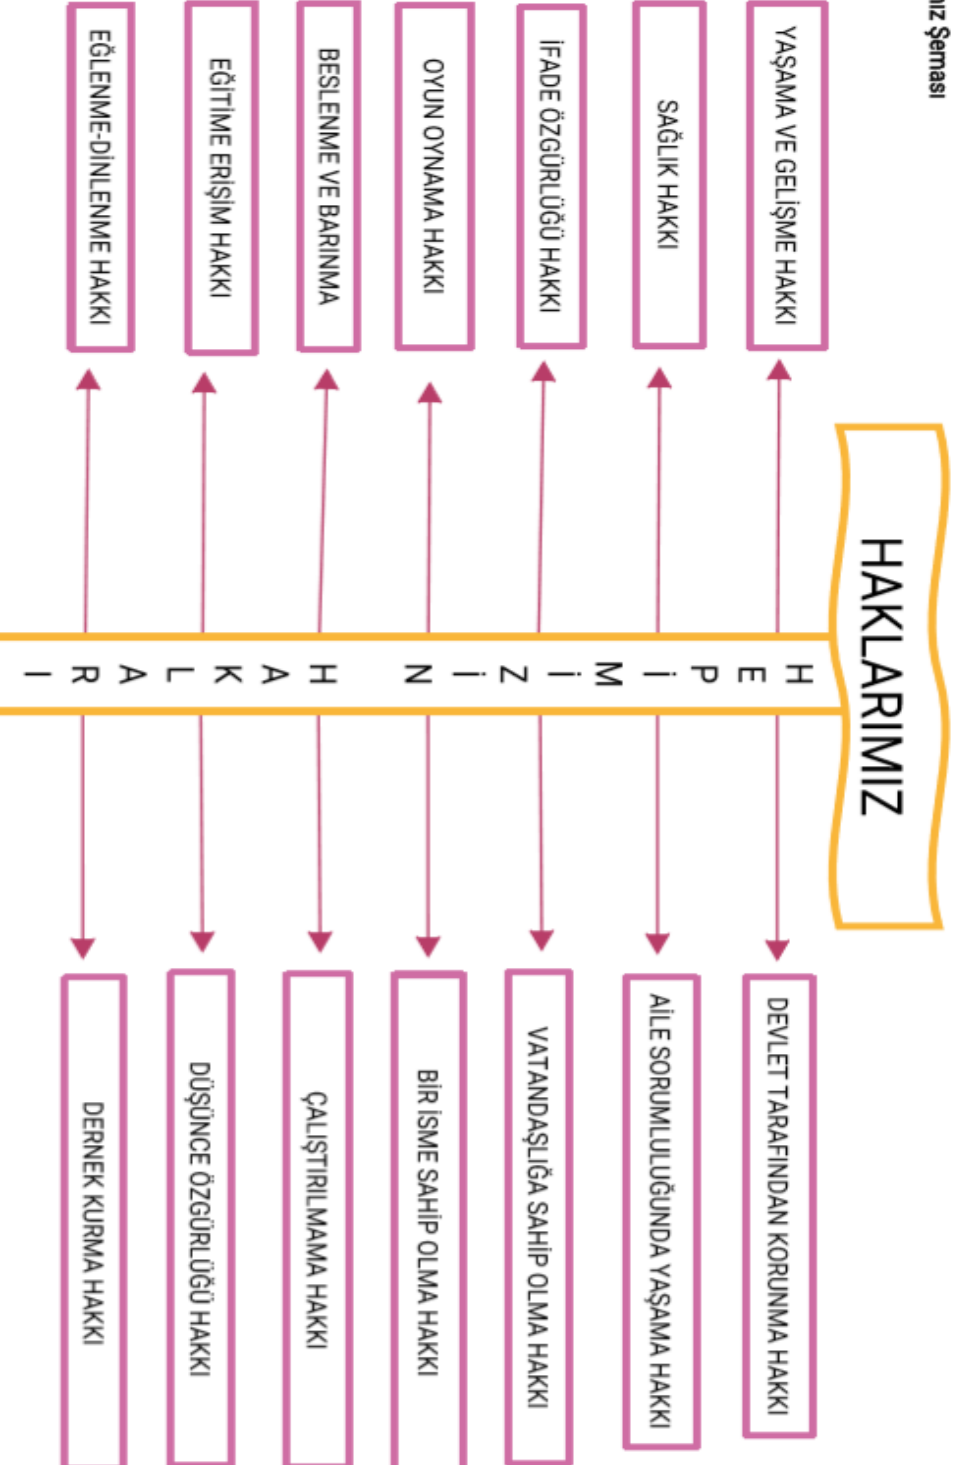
ız Şeması

HAKLARIMIZ

HEPİMİZİN HAKLARI

YAŞAMA VE GELİŞME HAKKI

SAĞLIK HAKKI

İFADE ÖZGÜRLÜĞÜ HAKKI

OYUN OYNAMA HAKKI

BESLENME VE BARINMA

EĞİTİME ERİŞİM HAKKI

EĞLENME-DİNLENME HAKKI

DEVLET TARAFINDAN KORUNMA HAKKI

AİLE SORUMLULUĞUNDA YAŞAMA HAKKI

VATANDAŞLIĞA SAHİP OLMA HAKKI

BİR İSME SAHİP OLMA HAKKI

ÇALIŞTIRILMAMA HAKKI

DÜŞÜNCE ÖZGÜRLÜĞÜ HAKKI

DERNEK KURMA HAKKI